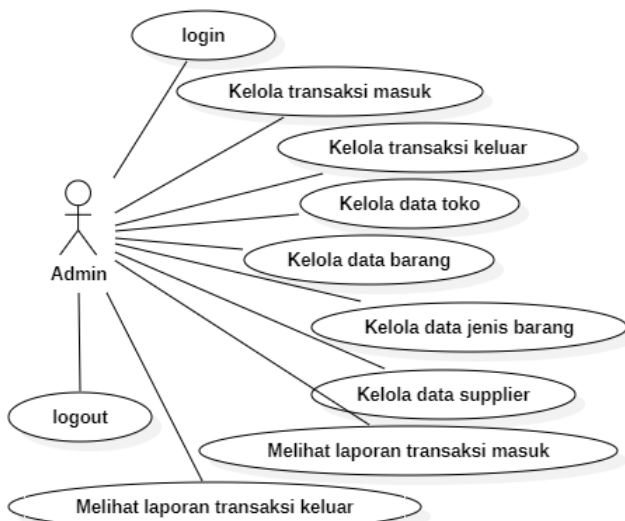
login

Kelola transaksi masuk

Kelola transaksi keluar

Kelola data toko

Admin

Kelola data barang

Kelola data jenis barang

Kelola data supplier

logout

Melihat laporan transaksi masuk

Melihat laporan transaksi keluar